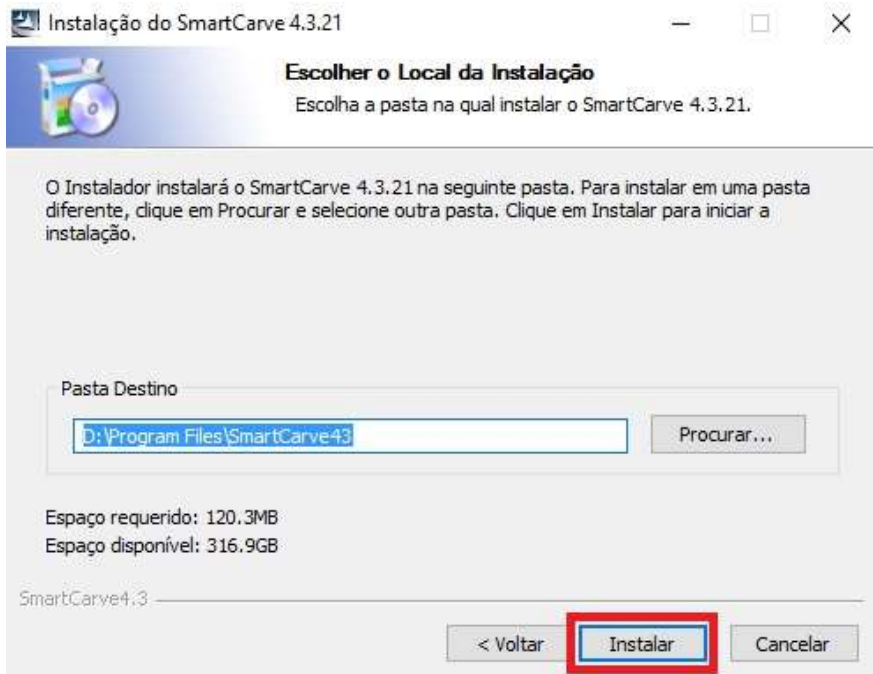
Instalação do SmartCarve 4.3.21

Escolher o Local da Instalação

Escolha a pasta na qual instalar o SmartCarve 4.3.21.

O Instalador instalará o SmartCarve 4.3.21 na seguinte pasta. Para instalar em uma pasta diferente, clique em Procurar e selecione outra pasta. Clique em Instalar para iniciar a instalação.

Pasta Destino

D:\Program Files\SmartCarve43

Procurar...

Espaço requerido: 120.3MB

Espaço disponível: 316.9GB

SmartCarve4.3

< Voltar

Instalar

Cancelar